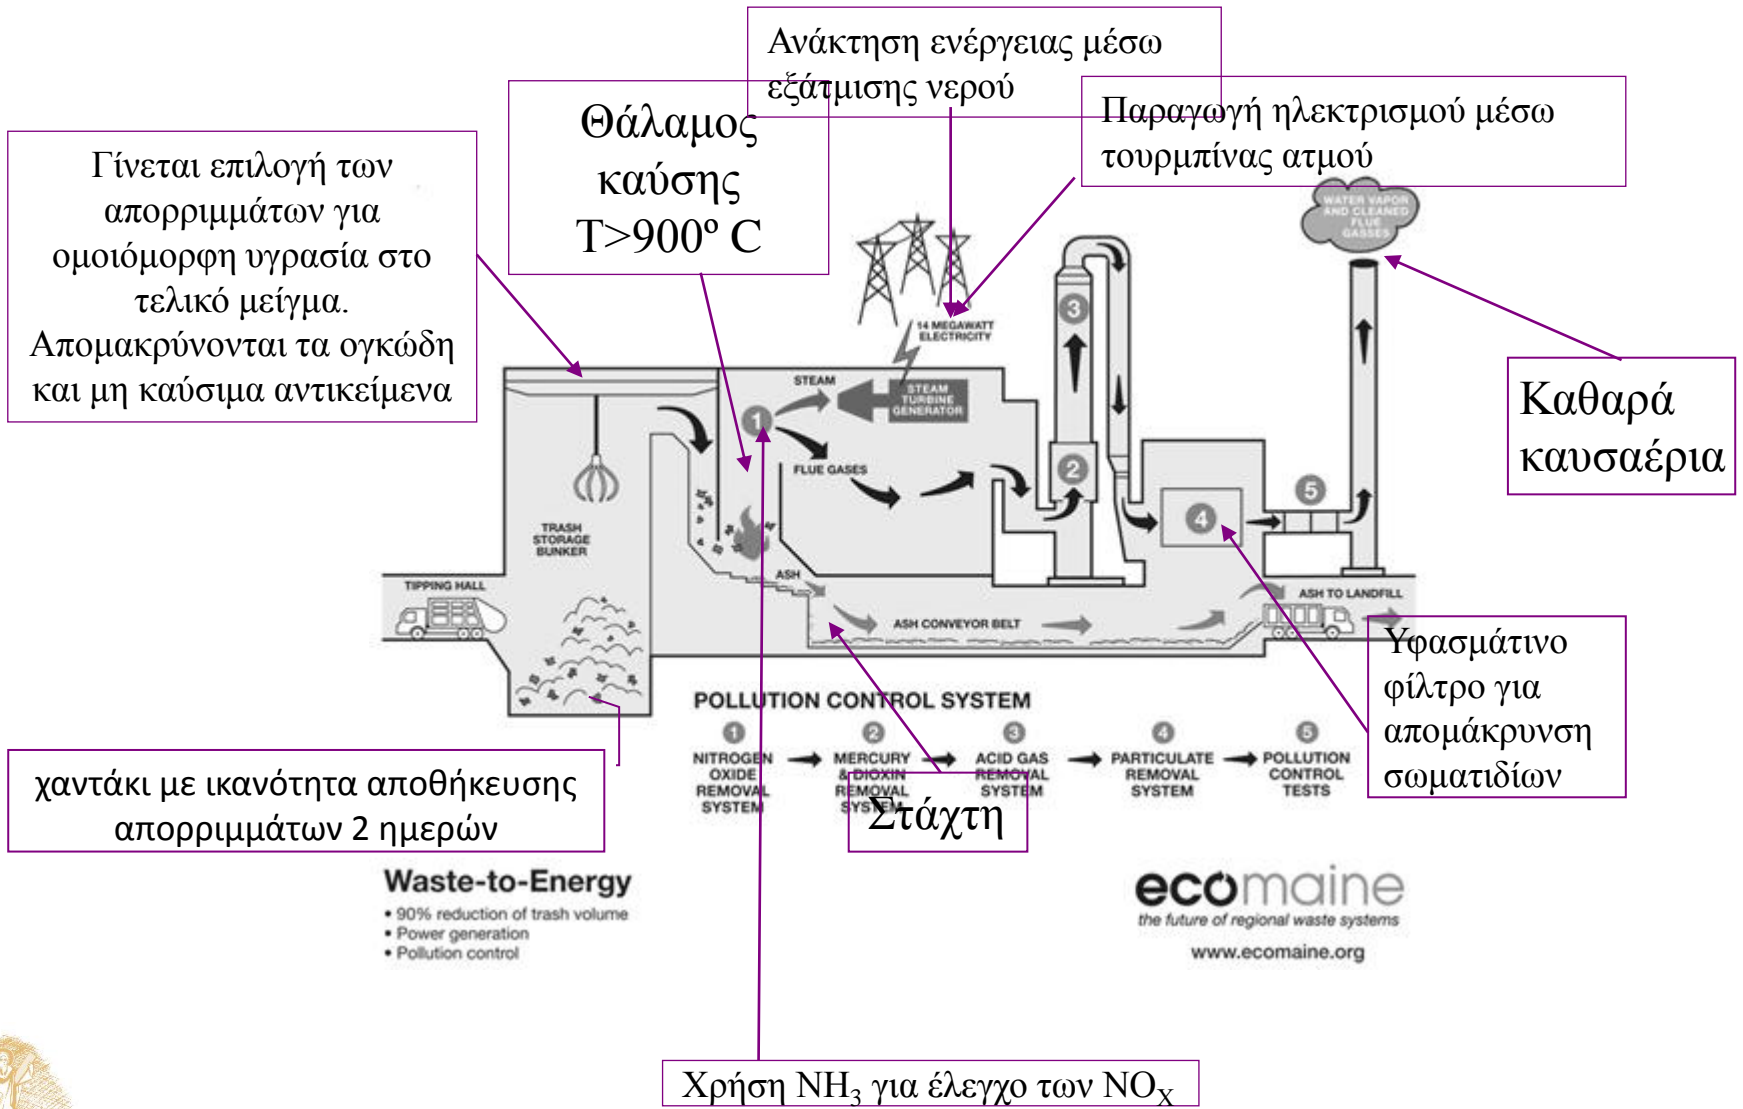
Ανάκτηση ενέργειας μέσω εξάτμισης νερού

Θάλαμος καύσης T>900º C

Παραγωγή ηλεκτρισμού μέσω τουρμπίνας ατμού

Γίνεται επιλογή των απορριμμάτων για ομοιόμορφη υγρασία στο τελικό μείγμα. Απομακρύνονται τα ογκώδη και μη καύσιμα αντικείμενα

WATER VAPOR AND CLEANED FLUE GASSES

14 MEGAWATT ELECTRICITY

STEAM

STEAM TURBINE GENERATOR

FLUE GASES

Καθαρά καυσαέρια

TRASH STORAGE BUNKER

TIPPING HALL

ASH

ASH CONVEYOR BELT

ASH TO LANDFILL

Υφασμάτινο φίλτρο για απομάκρυνση σωματιδίων

POLLUTION CONTROL SYSTEM

1 NITROGEN OXIDE REMOVAL SYSTEM → 2 MERCURY & DIOXIN REMOVAL SYSTEM → 3 ACID GAS REMOVAL SYSTEM → 4 PARTICULATE REMOVAL SYSTEM → 5 POLLUTION CONTROL TESTS

χαντάκι με ικανότητα αποθήκευσης απορριμμάτων 2 ημερών

Στάχτη

Waste-to-Energy
• 90% reduction of trash volume
• Power generation
• Pollution control

ecomaine
the future of regional waste systems
www.ecomaine.org

Χρήση $NH_3$ για έλεγχο των $NO_X$